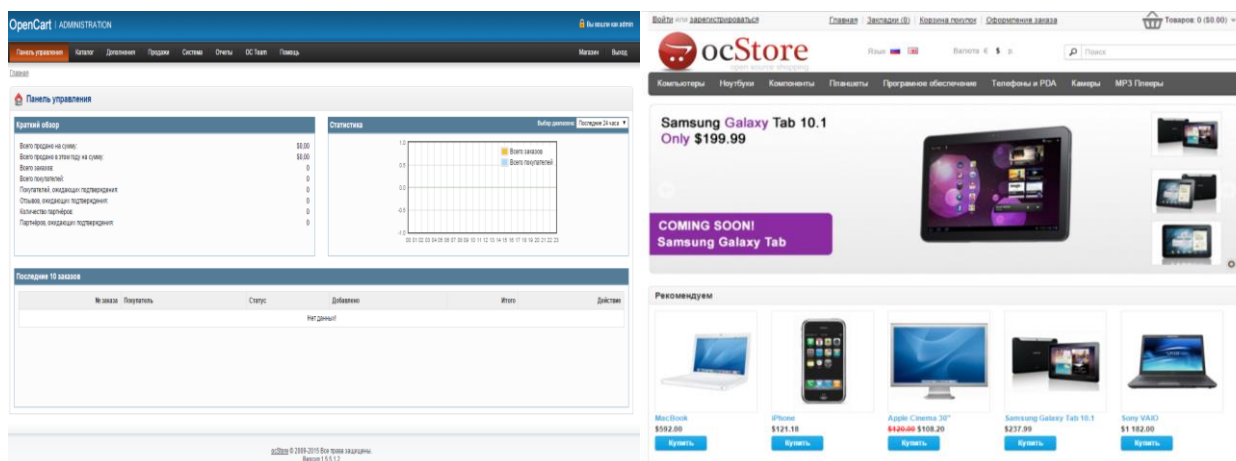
OpenCart | ADMINISTRATION

Вы вошли как admin

Панель управления Каталог Дополнения Продажи Система Отчеты OC Team Помощь

Магазин Выход

Главная

Панель управления

Краткий обзор

Всего продано на сумму: $0.00
Всего продано в этом году на сумму: $0.00
Всего заказов: 0
Всего покупателей: 0
Покупателей, ожидающих подтверждения: 0
Отзывов, ожидающих подтверждения: 0
Количество партнёров: 0
Партнёров, ожидающих подтверждения: 0

Статистика

Выбор диапазона: Последние 24 часа

1.0
0.5
0.0
-0.5
-1.0

Всего заказов
Всего покупателей

00 01 02 03 04 05 06 07 08 09 10 11 12 13 14 15 16 17 18 19 20 21 22 23

Последние 10 заказов

| № заказа | Покупатель | Статус | Добавлено | Итого | Действие |
|---|---|---|---|---|---|
| Нет данных! | | | | | |

ocStore © 2009-2015 Все права защищены.
Версия 1.5.5.1.2

Войти или зарегистрироваться

Главная | Закладки (0) | Корзина покупок | Оформление заказа

Товаров: 0 ($0.00)

ocStore
open source shopping

Язык

Валюта € $ £

Поиск

Компьютеры Ноутбуки Компоненты Планшеты Программное обеспечение Телефоны и PDA Камеры MP3 Плееры

Samsung Galaxy Tab 10.1
Only $199.99

COMING SOON!
Samsung Galaxy Tab

Рекомендуем

MacBook
$592.00
Купить

iPhone
$121.18
Купить

Apple Cinema 30"
$120.00 $108.20
Купить

Samsung Galaxy Tab 10.1
$237.99
Купить

Sony VAIO
$1 182.00
Купить